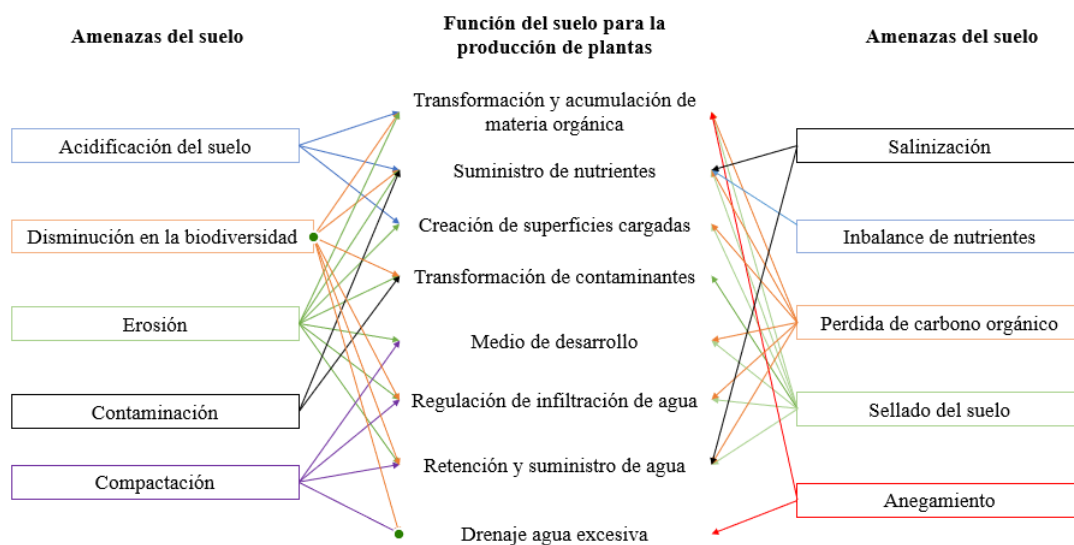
Amenazas del suelo

Función del suelo para la producción de plantas

Amenazas del suelo

Acidificación del suelo

Disminución en la biodiversidad

Erosión

Contaminación

Compactación

Transformación y acumulación de materia orgánica

Suministro de nutrientes

Creación de superficies cargadas

Transformación de contaminantes

Medio de desarrollo

Regulación de infiltración de agua

Retención y suministro de agua

Drenaje agua excesiva

Salinización

Inbalance de nutrientes

Perdida de carbono orgánico

Sellado del suelo

Anegamiento